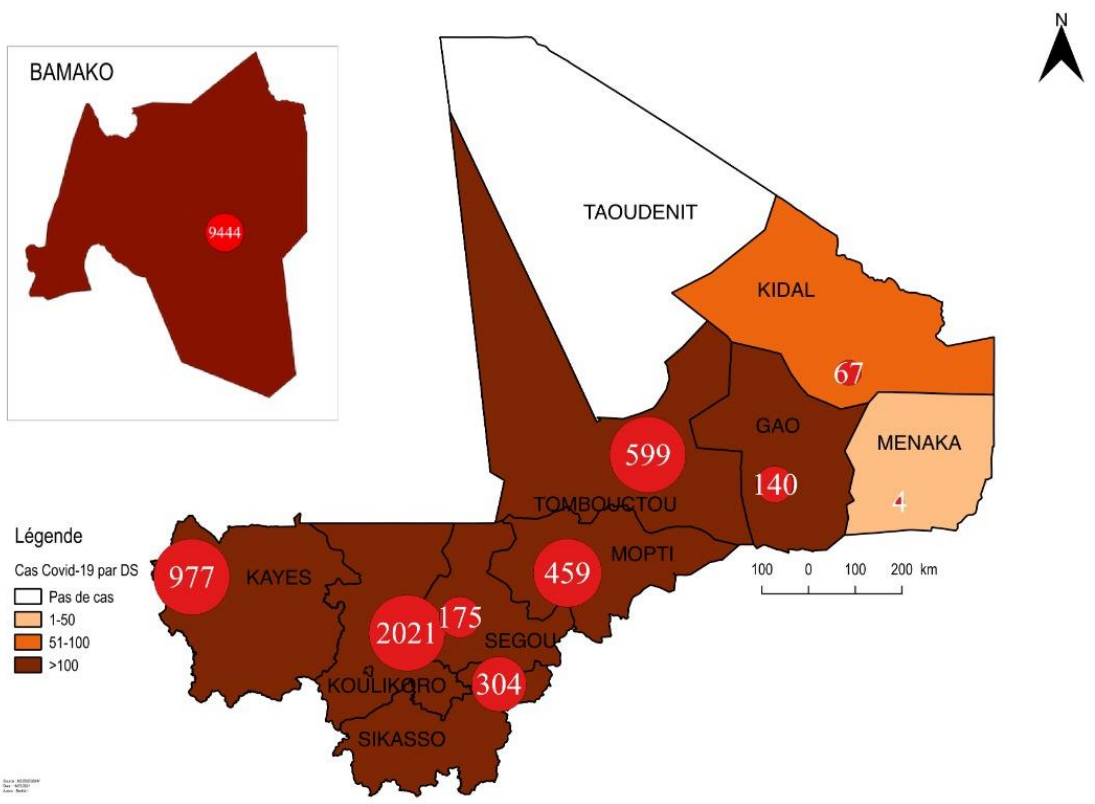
BAMAKO

9444

N

TAOUDENIT

KIDAL

67

GAO

MENAKA

599

140

4

TOMBOUCTOU

MOPTI

Légende

Cas Covid-19 par DS

Pas de cas

1-50

51-100

>100

977

KAYES

459

100 0 100 200 km

2021

175

SEGOU

KOULIKORO

304

SIKASSO

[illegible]